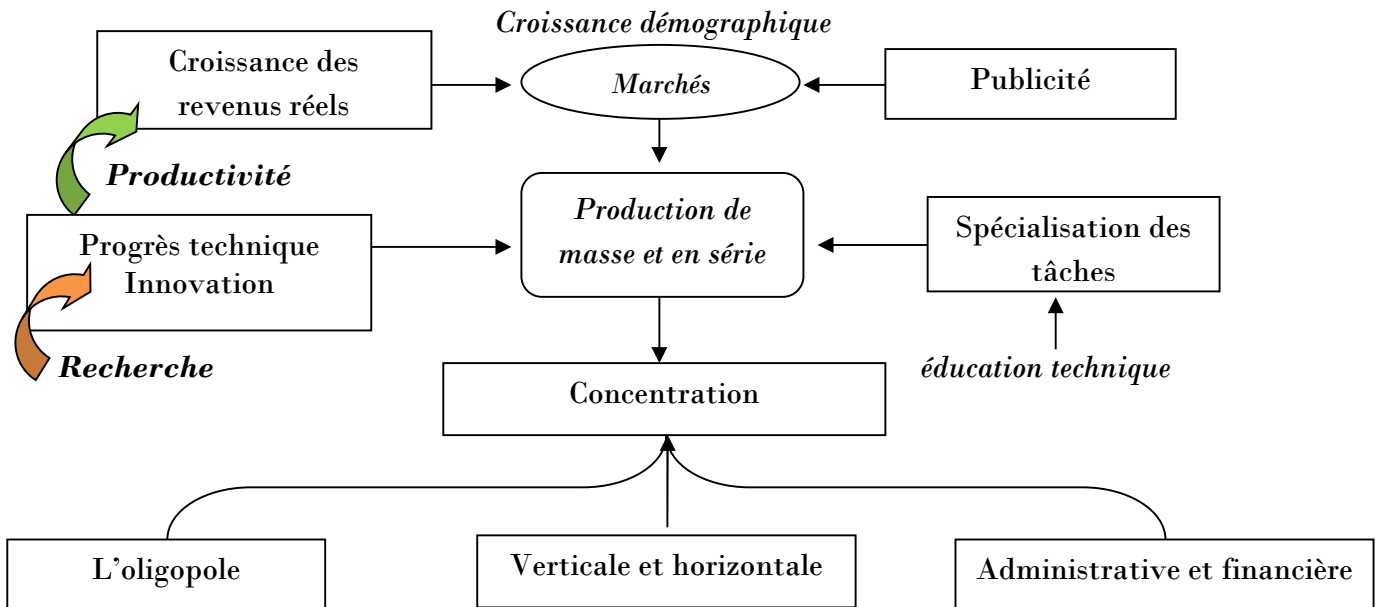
Croissance démographique

Croissance des revenus réels

Marchés

Publicité

Productivité

Production de masse et en série

Progrès technique Innovation

Spécialisation des tâches

Recherche

éducation technique

Concentration

L'oligopole

Verticale et horizontale

Administrative et financière